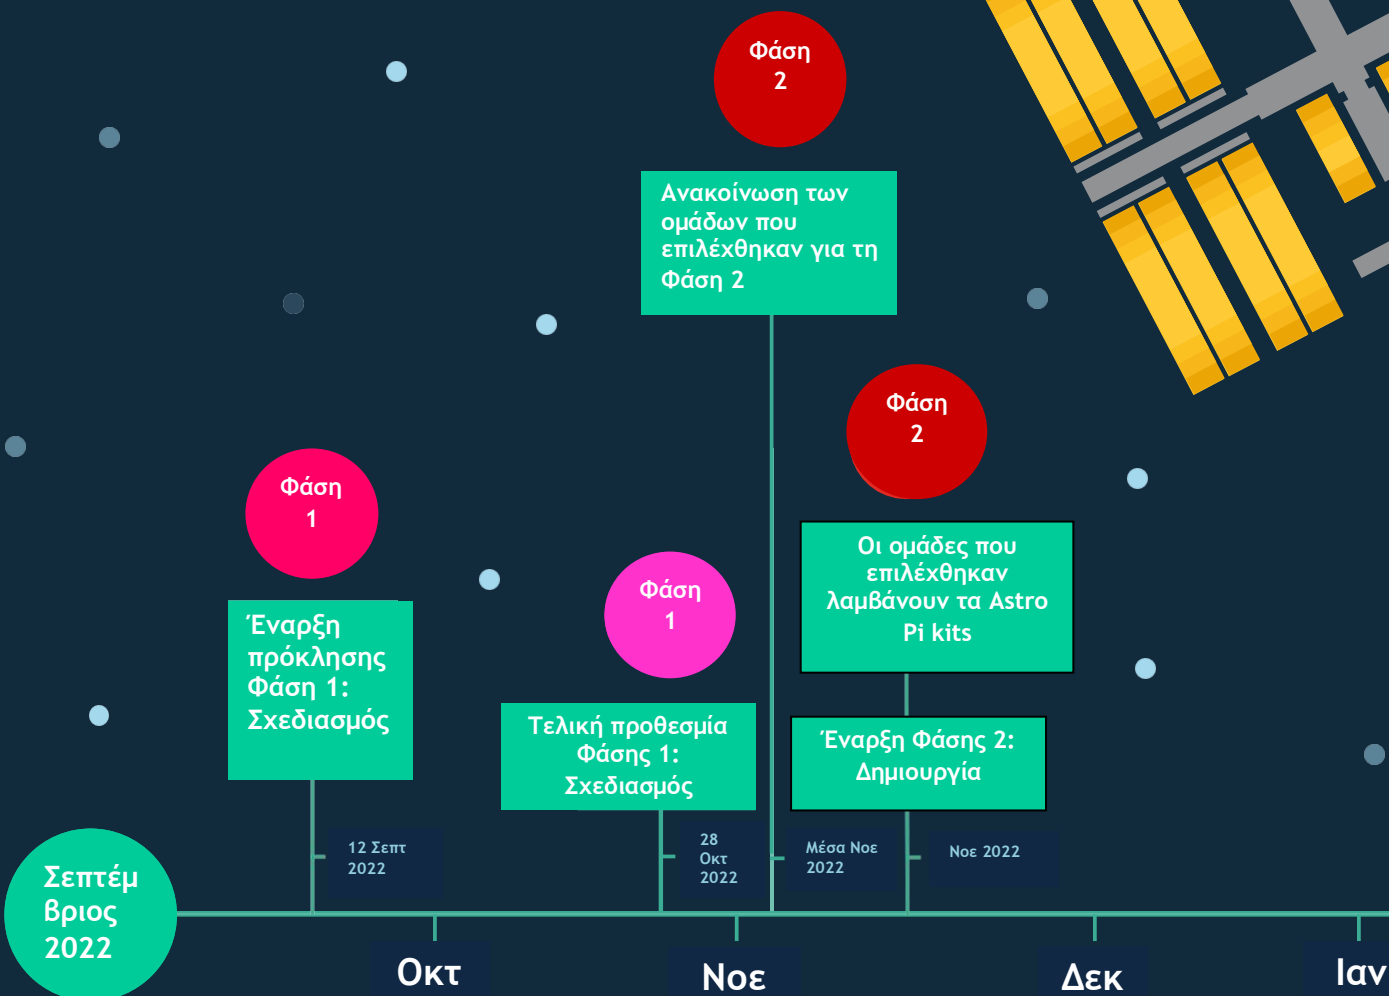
Φάση 2

Ανακοίνωση των ομάδων που επιλέχθηκαν για τη Φάση 2

Φάση 2

Οι ομάδες που επιλέχθηκαν λαμβάνουν τα Astro Pi kits

Φάση 1

Έναρξη πρόκλησης Φάση 1: Σχεδιασμός

Φάση 1

Τελική προθεσμία Φάσης 1: Σχεδιασμός

Έναρξη Φάσης 2: Δημιουργία

12 Σεπτ 2022

28 Οκτ 2022

Μέσα Νοε 2022

Νοε 2022

Σεπτέμ βριος 2022

Οκτ

Νοε

Δεκ

Ιαν